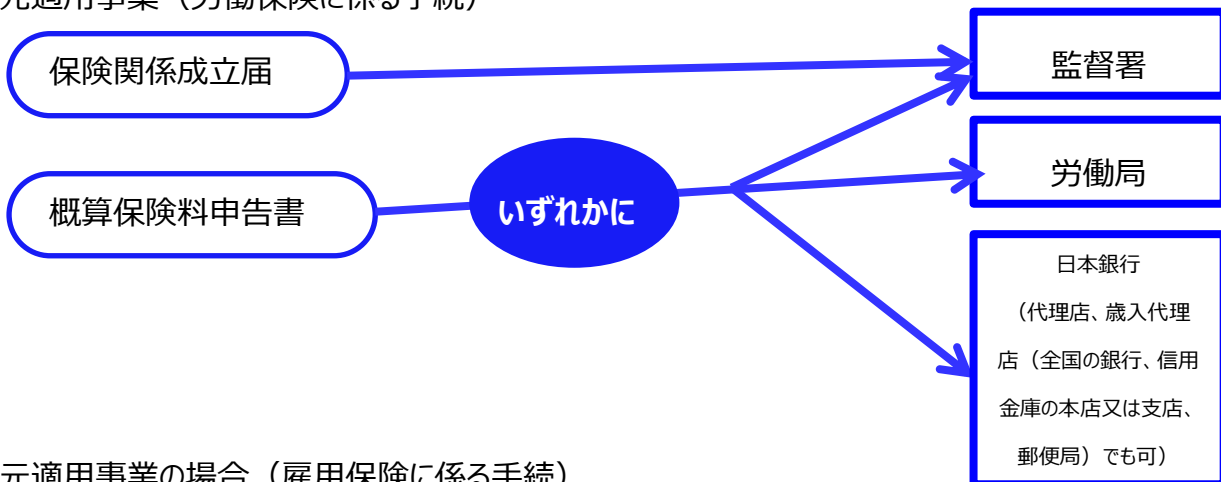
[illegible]適用事業（労働保険に係る手続）

保険関係成立届

概算保険料申告書

いずれかに

監督署

労働局

日本銀行（代理店、歳入代理店（全国の銀行、信用金庫の本店又は支店、郵便局）でも可）

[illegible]元適用事業の場合（雇用保険に係る手続）